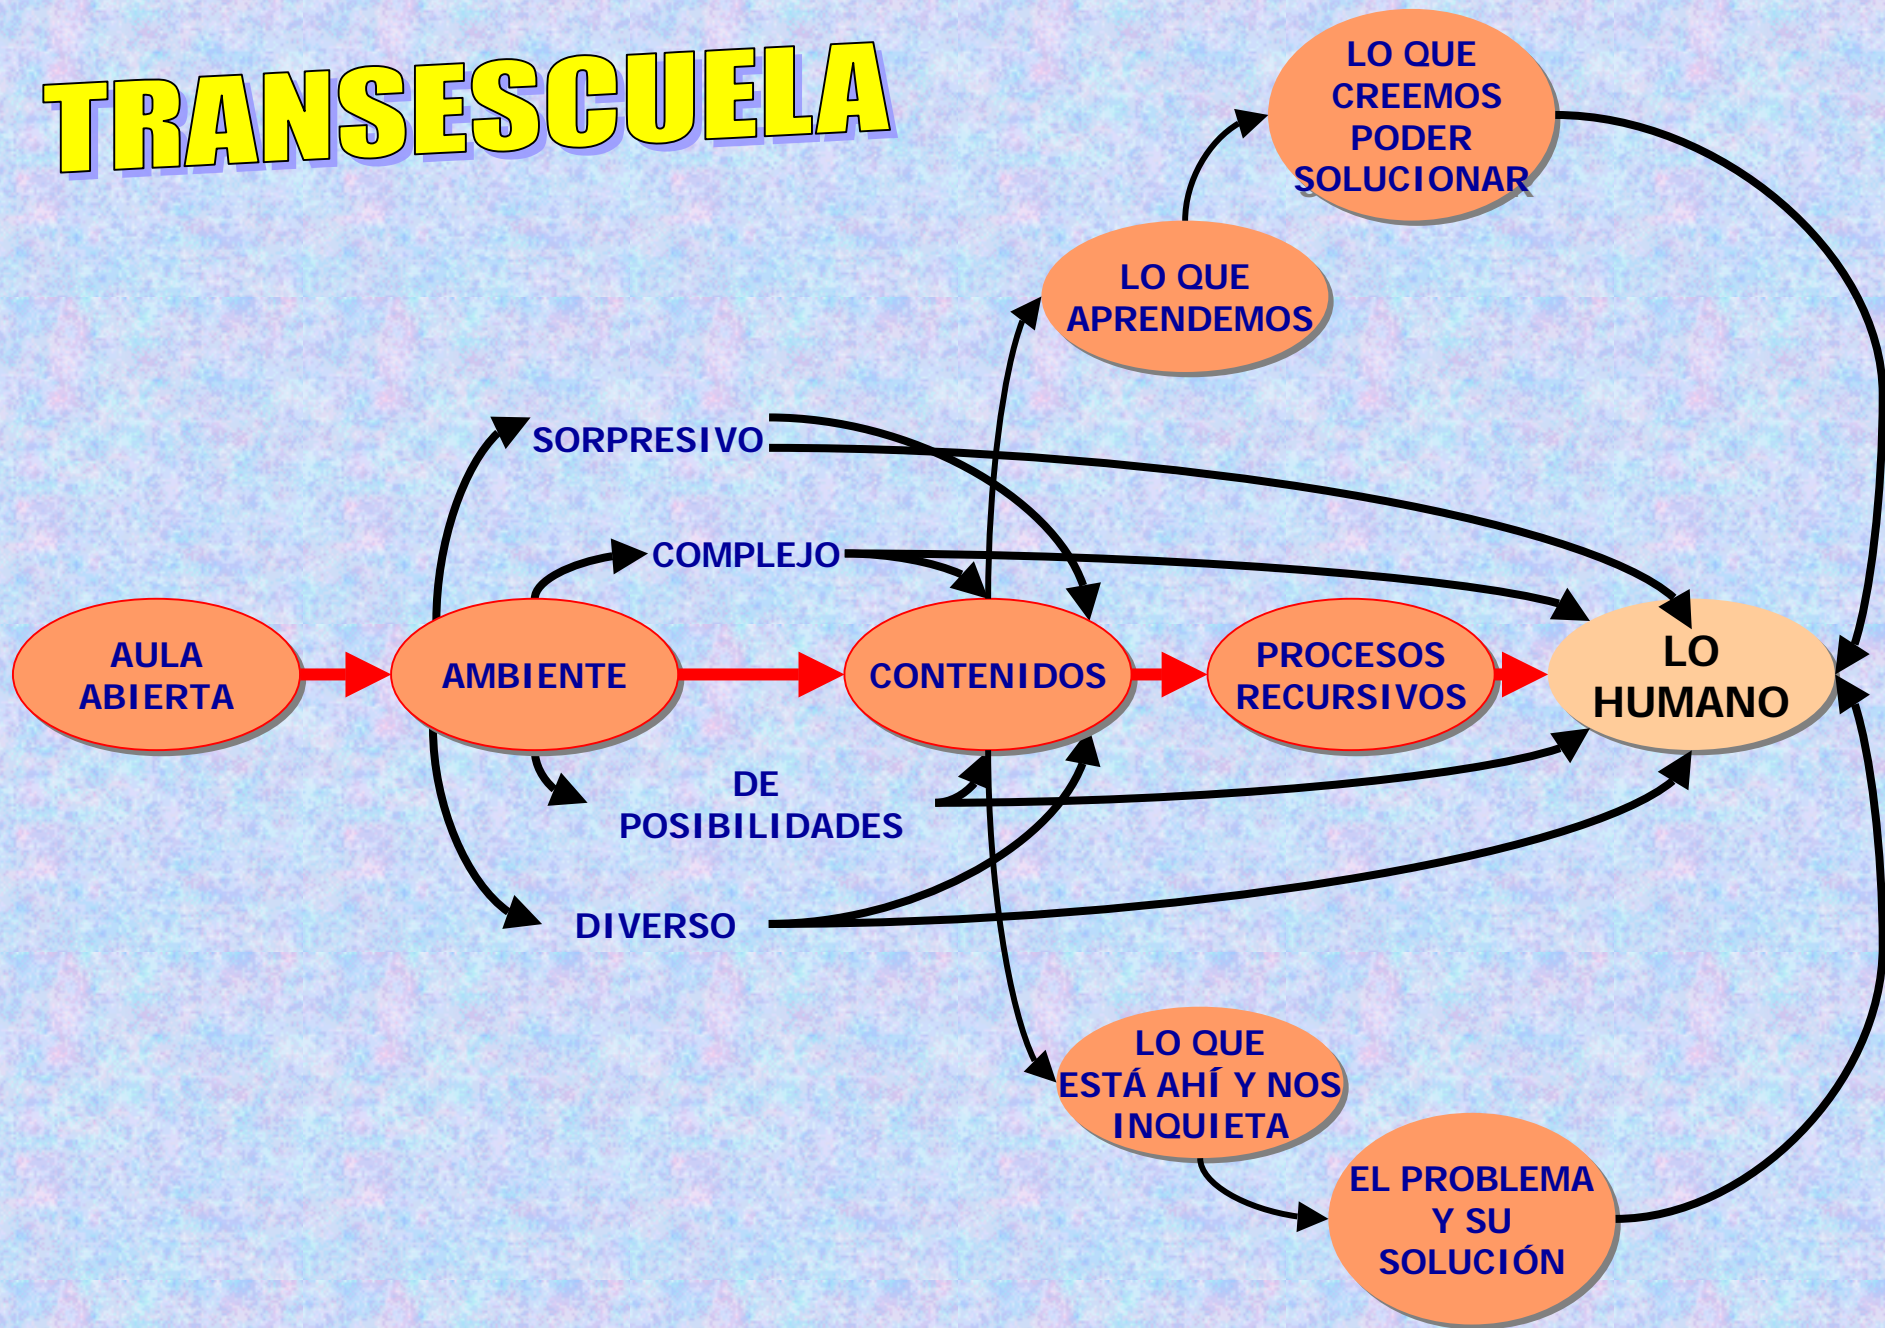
TRANSESCUELA

LO QUE CREEMOS PODER SOLUCIONAR

LO QUE APRENDEMOS

SORPRESIVO

COMPLEJO

AULA ABIERTA

AMBIENTE

CONTENIDOS

PROCESOS RECURSIVOS

LO HUMANO

DE POSIBILIDADES

DIVERSO

LO QUE ESTÁ AHÍ Y NOS INQUIETA

EL PROBLEMA Y SU SOLUCIÓN